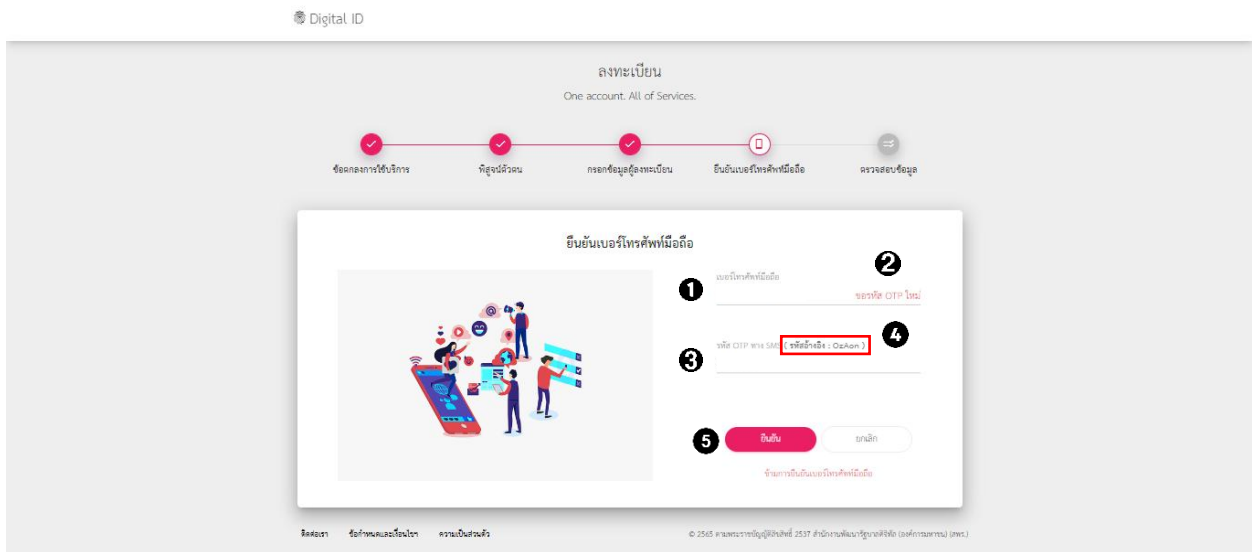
Digital ID

ลงทะเบียน

One account. All of Services.

ข้อตกลงการใช้บริการ

พิสูจน์ตัวตน

กรอกข้อมูลผู้ลงทะเบียน

ยืนยันเบอร์โทรศัพท์มือถือ

ตรวจสอบข้อมูล

ยืนยันเบอร์โทรศัพท์มือถือ

1

เบอร์โทรศัพท์มือถือ

2

ขอรหัส OTP ใหม่

3

รหัส OTP ทาง SMS ( รหัสอ้างอิง : OzAon )

4

5

ยืนยัน

ยกเลิก

ข้ามการยืนยันเบอร์โทรศัพท์มือถือ

ติดต่อเรา

ข้อกำหนดและเงื่อนไข

ความเป็นส่วนตัว

© 2563 สามพระราชบัญญัติดิจิทัลซึ่ง 2537 สำนักงานพัฒนารัฐบาลดิจิทัล (องค์การมหาชน) (สพร.)